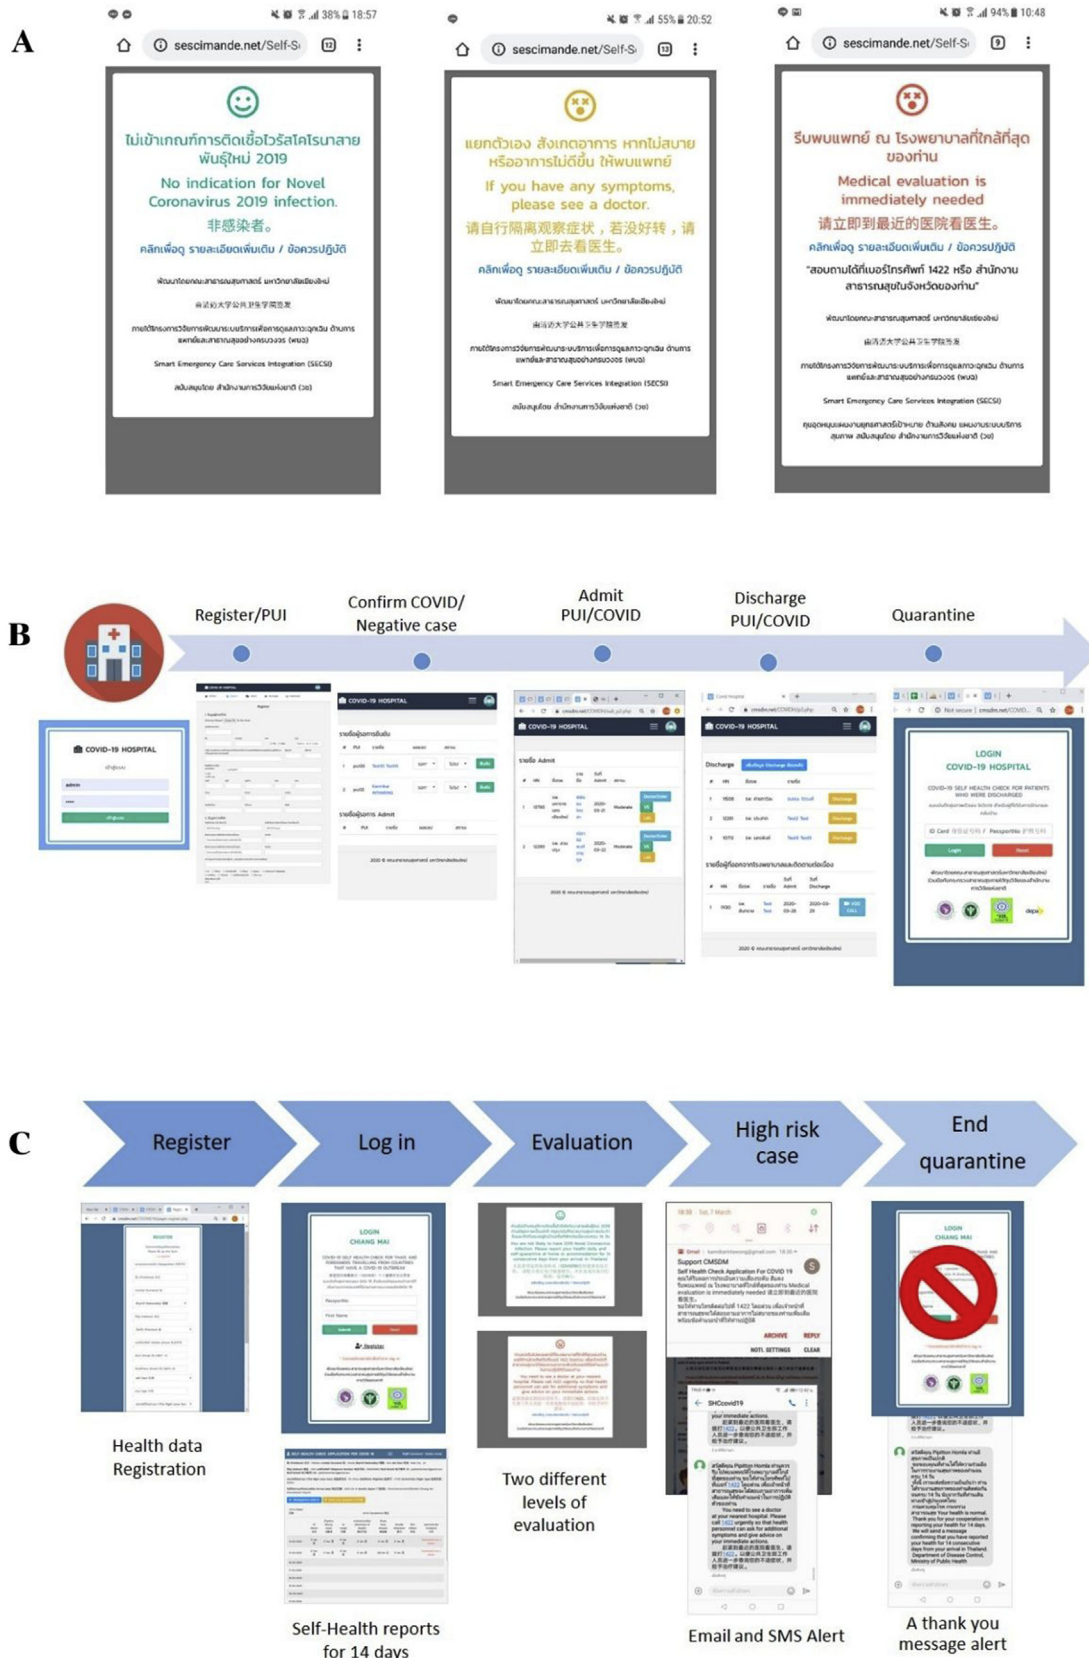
A

38% 18:57
sescimande.net/Self-S

ไม่เข้าเกณฑ์การติดเชื้อไวรัสโคโรนาสายพันธุ์ใหม่ 2019
No indication for Novel Coronavirus 2019 infection.
非感染者。
คลิกเพื่อดู รายละเอียดเพิ่มเติม / ข้อควรปฏิบัติ

Smart Emergency Care Services Integration (SECSI)

55% 20:52
sescimande.net/Self-S

แยกตัวเอง สังเกตอาการ หากไม่สบาย หรืออาการไม่ดีขึ้น ให้พบแพทย์
If you have any symptoms, please see a doctor.
请自行隔离观察症状，若没好转，请立即去看医生。
คลิกเพื่อดู รายละเอียดเพิ่มเติม / ข้อควรปฏิบัติ

Smart Emergency Care Services Integration (SECSI)

94% 10:48
sescimande.net/Self-S

รีบพบแพทย์ ณ โรงพยาบาลที่ใกล้ที่สุดของท่าน
Medical evaluation is immediately needed
请立即到最近的医院看医生。
คลิกเพื่อดู รายละเอียดเพิ่มเติม / ข้อควรปฏิบัติ
"สอบถามได้ที่เบอร์โทรศัพท์ 1422 หรือ สำนักงานสาธารณสุขในจังหวัดของท่าน"

Smart Emergency Care Services Integration (SECSI)

B

Register/PUI
Confirm COVID/ Negative case
Admit PUI/COVID
Discharge PUI/COVID
Quarantine

COVID-19 HOSPITAL
COVID-19 HOSPITAL
COVID-19 HOSPITAL
COVID-19 HOSPITAL
LOGIN
COVID-19 HOSPITAL

C

Register
Log in
Evaluation
High risk case
End quarantine

Health data Registration
Self-Health reports for 14 days
Two different levels of evaluation
Email and SMS Alert
A thank you message alert